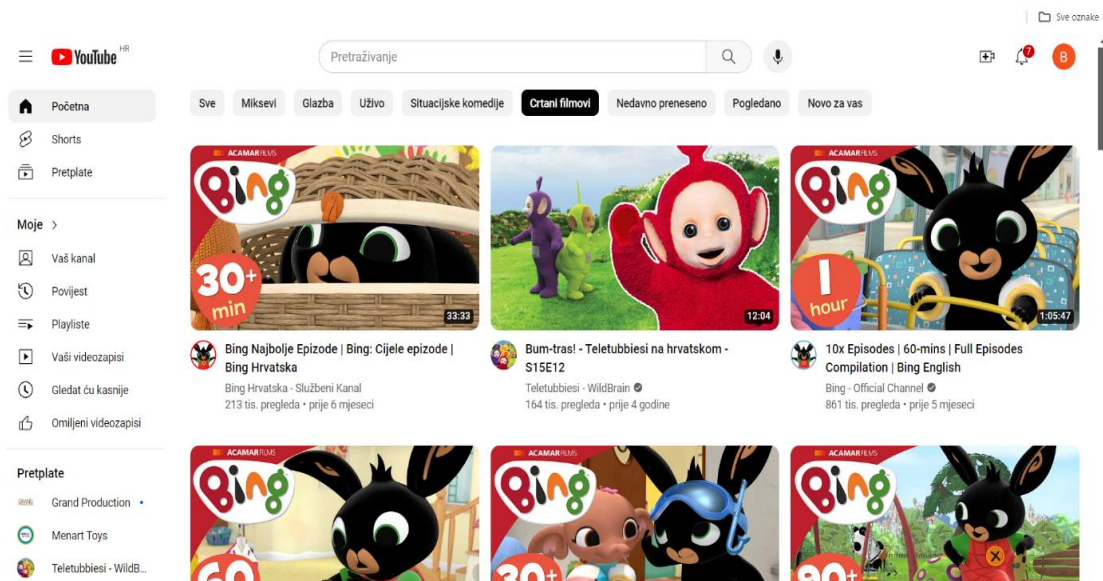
Sve oznake

YouTube HR

Pretraživanje

7

B

Početna
Shorts
Pretplate

Moje >
Vaš kanal
Povijest
Playliste
Vaši videozapisi
Gledat ću kasnije
Omiljeni videozapisi

Pretplate
Grand Production
Menart Toys
Teletubbiesi - WildB...

Sve | Miksevi | Glazba | Uživo | Situacijske komedije | Crtani filmovi | Nedavno preneseno | Pogledano | Novo za vas

ACAMAR FILMS
Bing
30+ min
33:33
Bing Najbolje Epizode | Bing: Cijele epizode | Bing Hrvatska
Bing Hrvatska - Službeni Kanal
213 tis. pregleda • prije 6 mjeseci

12:04
Bum-tras! - Teletubbiesi na hrvatskom - S15E12
Teletubbiesi - WildBrain
164 tis. pregleda • prije 4 godine

ACAMAR FILMS
Bing
1 hour
1:05:47
10x Episodes | 60-mins | Full Episodes Compilation | Bing English
Bing - Official Channel
861 tis. pregleda • prije 5 mjeseci

ACAMAR FILMS
Bing
60

ACAMAR FILMS
Bing
30+

ACAMAR FILMS
Bing
90+